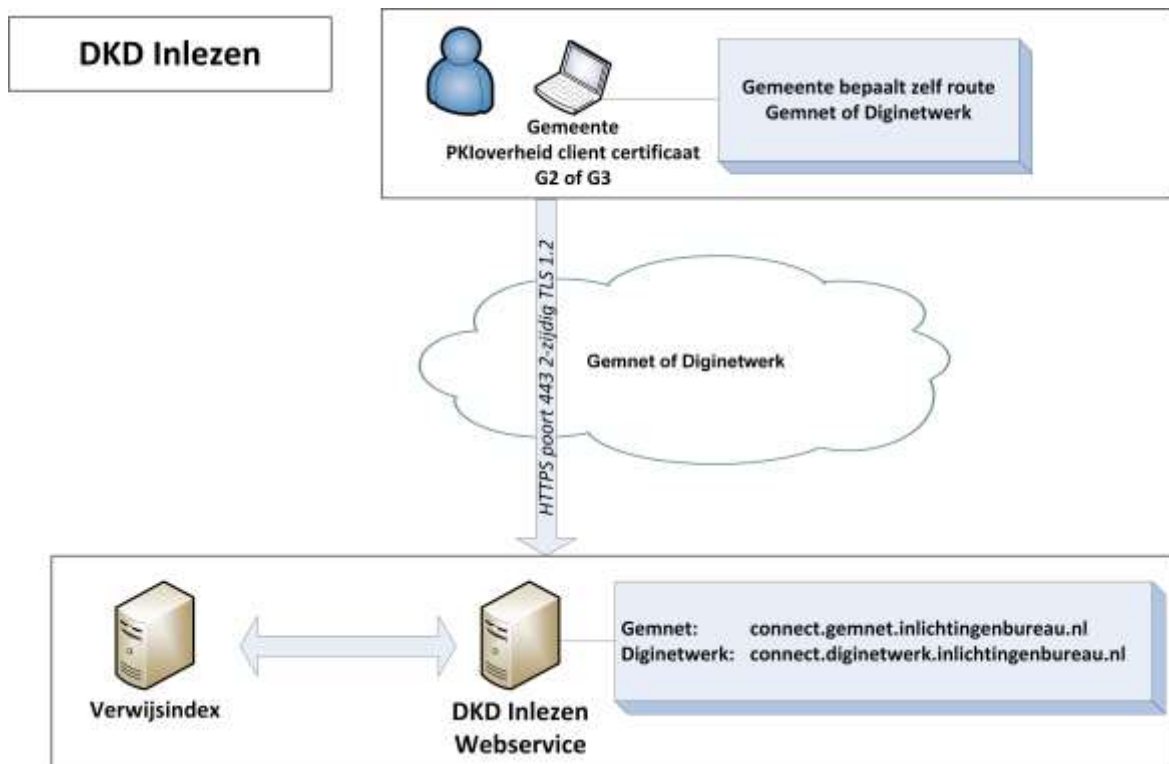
DKD Inlezen

Gemeente
PKIoverheid client certificaat
G2 of G3

Gemeente bepaalt zelf route
Gemnet of Diginetwerk

HTTPS poort 443 2-zijdig TLS 1.2

Gemnet of Diginetwerk

Verwijsindex

DKD Inlezen
Webservice

| | |
|---|---|
| Gemnet: | connect.gemnet.inlichtingenbureau.nl |
| Diginetwerk: | connect.diginetwerk.inlichtingenbureau.nl |